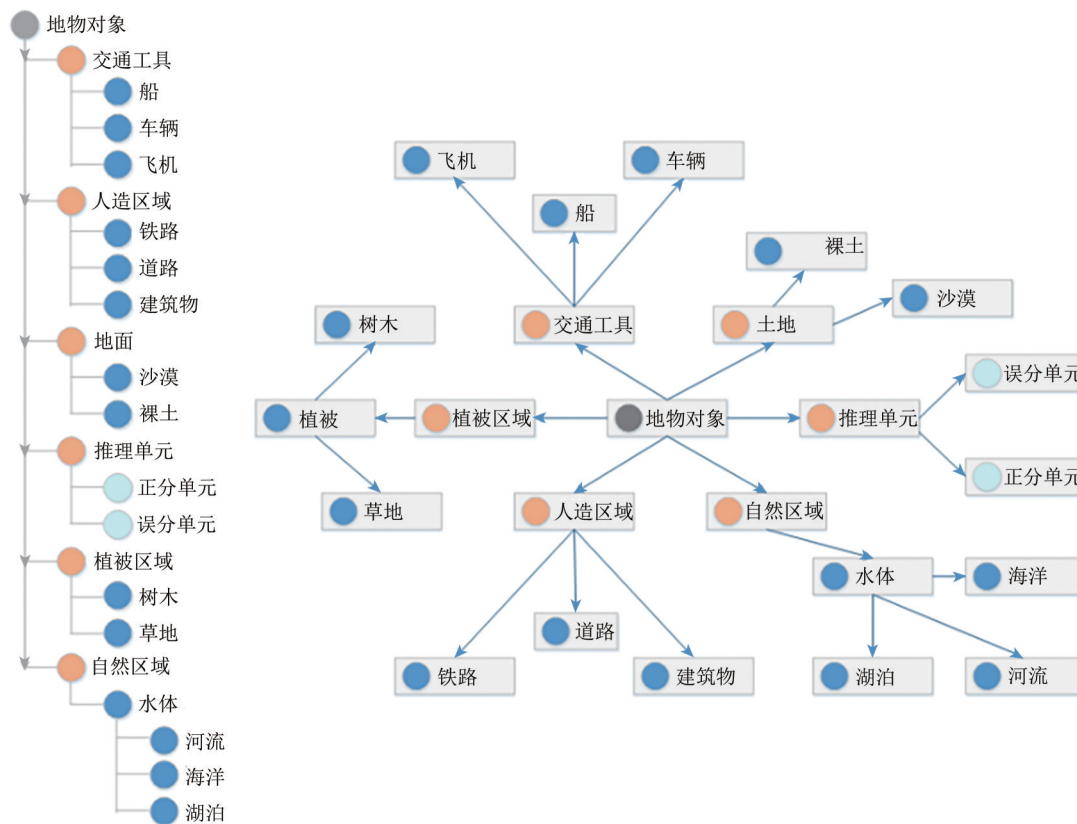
地物对象
交通工具
船
车辆
飞机
人造区域
铁路
道路
建筑物
地面
沙漠
裸土
推理单元
正分单元
误分单元
植被区域
树木
草地
自然区域
水体
河流
海洋
湖泊

飞机
车辆
船
裸土
树木
交通工具
土地
沙漠
误分单元
植被
植被区域
地物对象
推理单元
正分单元
草地
人造区域
自然区域
水体
海洋
道路
铁路
建筑物
湖泊
河流